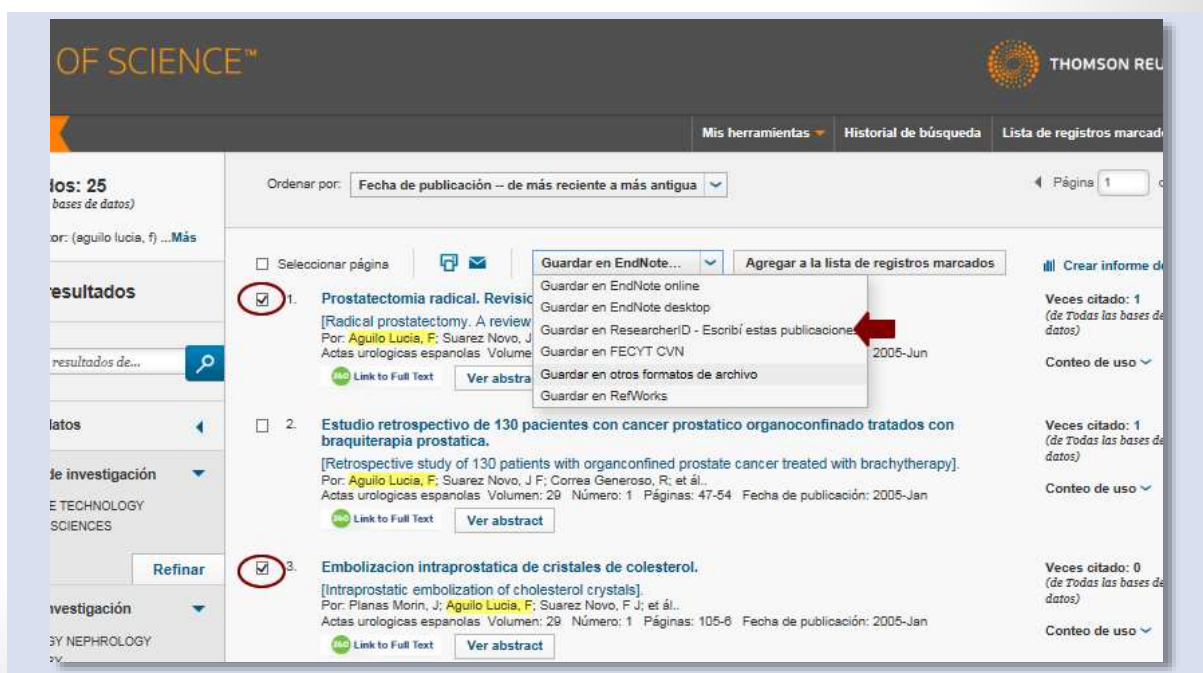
OF SCIENCE™

THOMSON REU

Mis herramientas
Historial de búsqueda
Lista de registros marcad

los: 25
bases de datos)

or: (aguilo lucia, f) ...Más

resultados

resultados de...

latos

de investigación

E TECHNOLOGY
SCIENCES

Refinar

vestigación

GY NEPHROLOGY

Ordenar por: Fecha de publicación -- de más reciente a más antigua

Página 1

Seleccionar página

Guardar en EndNote...

Agregar a la lista de registros marcados

Crear informe d

Guardar en EndNote online
Guardar en EndNote desktop
Guardar en ResearcherID - Escribí estas publicaciones
Guardar en FECYT CVN
Guardar en otros formatos de archivo
Guardar en RefWorks

1. Prostatectomia radical. Revisio
[Radical prostatectomy. A review
Por: Aguilo Lucia, F; Suarez Novo, J
Actas urologicas espanolas Volume
2005-Jun
Link to Full Text
Ver abstra

Veces citado: 1
(de Todas las bases de datos)
Conteo de uso

2. Estudio retrospectivo de 130 pacientes con cancer prostatico organoconfinado tratados con braquiterapia prostatica.
[Retrospective study of 130 patients with organconfined prostate cancer treated with brachytherapy].
Por: Aguilo Lucia, F; Suarez Novo, J F; Correa Generoso, R; et ál..
Actas urologicas espanolas Volumen: 29 Número: 1 Páginas: 47-54 Fecha de publicación: 2005-Jan
Link to Full Text
Ver abstract

Veces citado: 1
(de Todas las bases de datos)
Conteo de uso

3. Embolizacion intraprostatica de cristales de colesterol.
[Intraprostatic embolization of cholesterol crystals].
Por: Planas Morin, J; Aguilo Lucia, F; Suarez Novo, F J; et ál..
Actas urologicas espanolas Volumen: 29 Número: 1 Páginas: 105-6 Fecha de publicación: 2005-Jan
Link to Full Text
Ver abstract

Veces citado: 0
(de Todas las bases de datos)
Conteo de uso